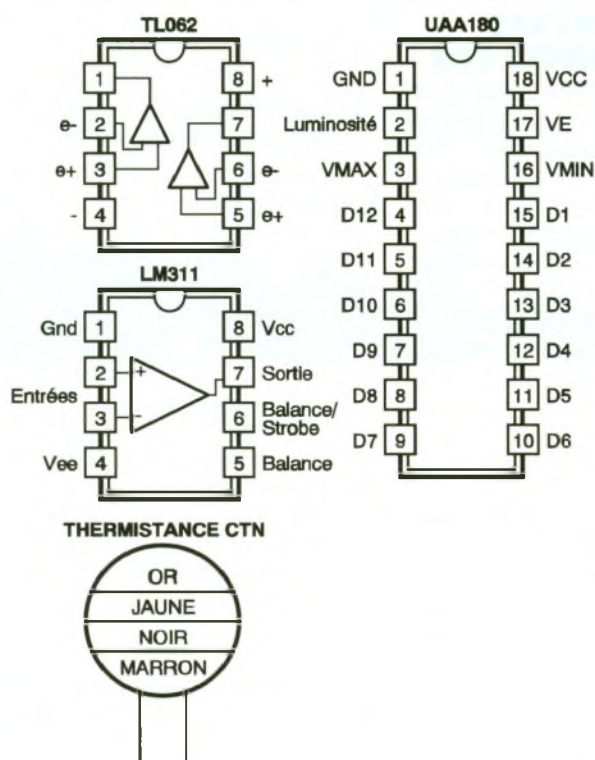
TL062

1
e- 2
e+ 3
- 4
8 +
7
6 e-
5 e+

UAA180

GND 1
Luminosité 2
VMAX 3
D12 4
D11 5
D10 6
D9 7
D8 8
D7 9
18 VCC
17 VE
16 VMIN
15 D1
14 D2
13 D3
12 D4
11 D5
10 D6

LM311

Gnd 1
Entrées 2 +
3 -
Vee 4
8 Vcc
7 Sortie
6 Balance/ Strobe
5 Balance

THERMISTANCE CTN

OR
JAUNE
NOIR
MARRON